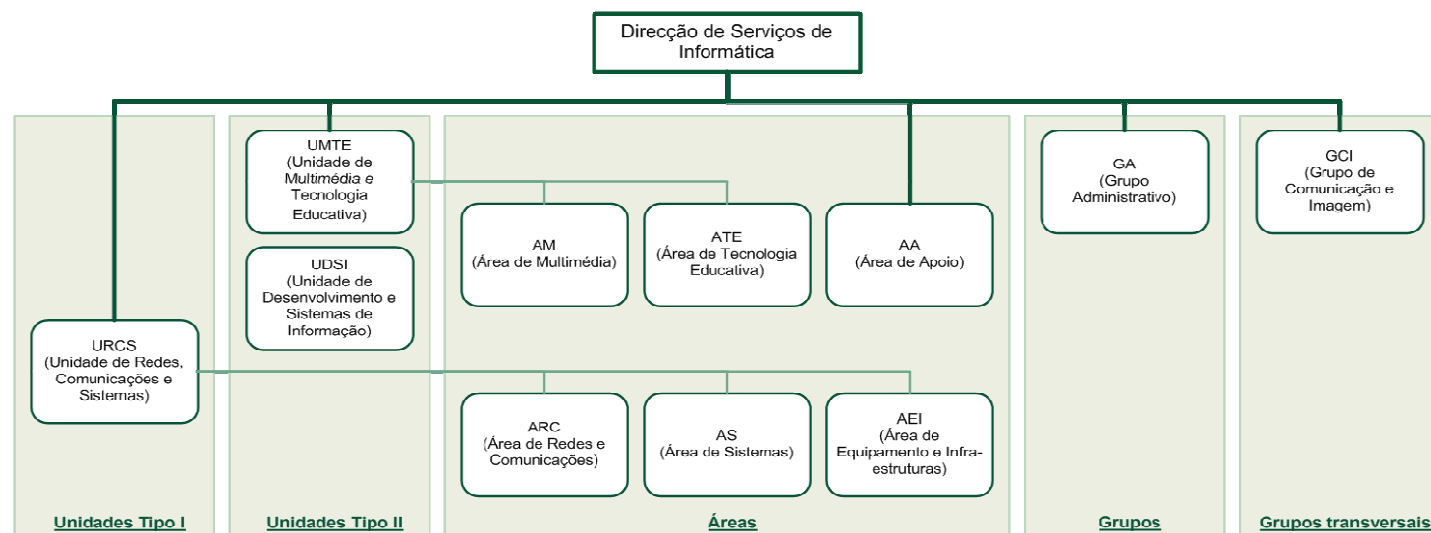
Direcção de Serviços de Informática

UMTE
(Unidade de Multimédia e Tecnologia Educativa)

UDSI
(Unidade de Desenvolvimento e Sistemas de Informação)

AM
(Área de Multimédia)

ATE
(Área de Tecnologia Educativa)

AA
(Área de Apoio)

GA
(Grupo Administrativo)

GCI
(Grupo de Comunicação e Imagem)

URCS
(Unidade de Redes, Comunicações e Sistemas)

ARC
(Área de Redes e Comunicações)

AS
(Área de Sistemas)

AEI
(Área de Equipamento e Infra-estruturas)

Unidades Tipo I

Unidades Tipo II

Áreas

Grupos

Grupos transversais